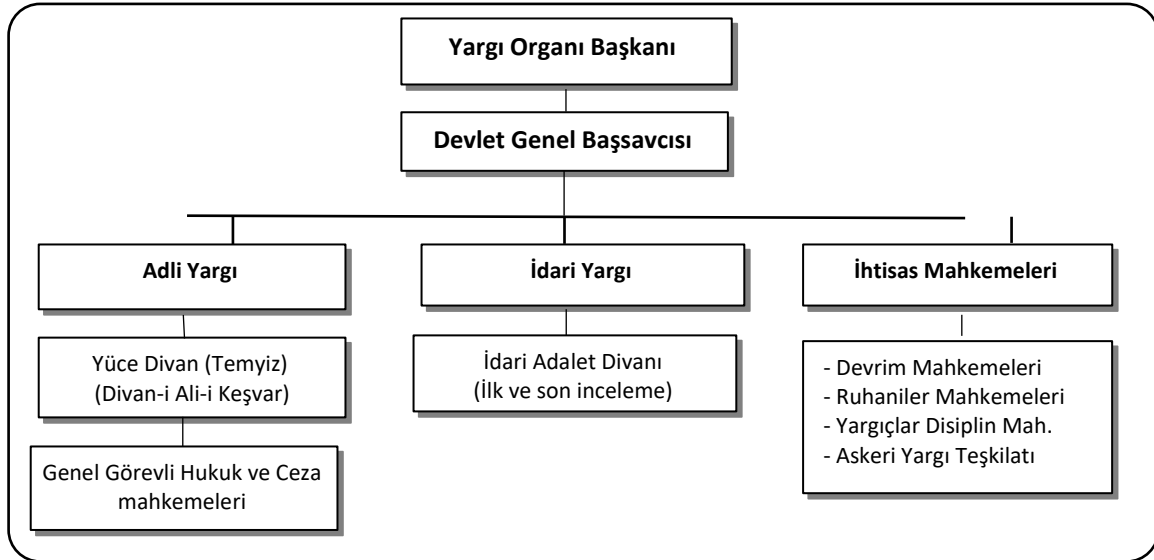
Yargı Organı Başkanı

Devlet Genel Başsavcısı

Adli Yargı

İdari Yargı

İhtisas Mahkemeleri

Yüce Divan (Temyiz) (Divan-i Ali-i Keşvar)

İdari Adalet Divanı (İlk ve son inceleme)

- Devrim Mahkemeleri
- Ruhaniler Mahkemeleri
- Yargıçlar Disiplin Mah.
- Askeri Yargı Teşkilatı

Genel Görevli Hukuk ve Ceza mahkemeleri